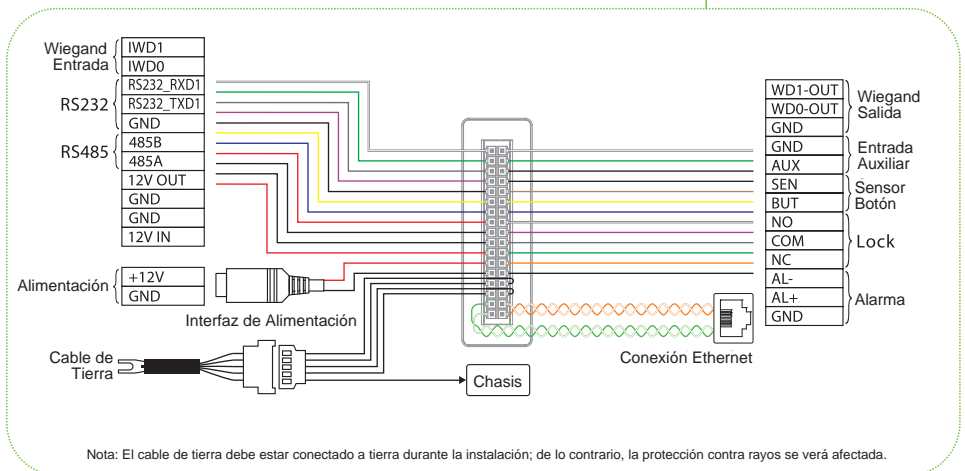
Wiegand Entrada
IWD1
IWD0
RS232
RS232_RXD1
RS232_TXD1
GND
RS485
485B
485A
12V OUT
GND
GND
12V IN

Alimentación
+12V
GND

Interfaz de Alimentación

Cable de Tierra

Chasis

WD1-OUT
WD0-OUT
GND
Wiegand Salida
GND
AUX
Entrada Auxiliar
SEN
BUT
Sensor
Botón
NO
COM
NC
Lock
AL-
AL+
GND
Alarma

Conexión Ethernet

Nota: El cable de tierra debe estar conectado a tierra durante la instalación; de lo contrario, la protección contra rayos se verá afectada.